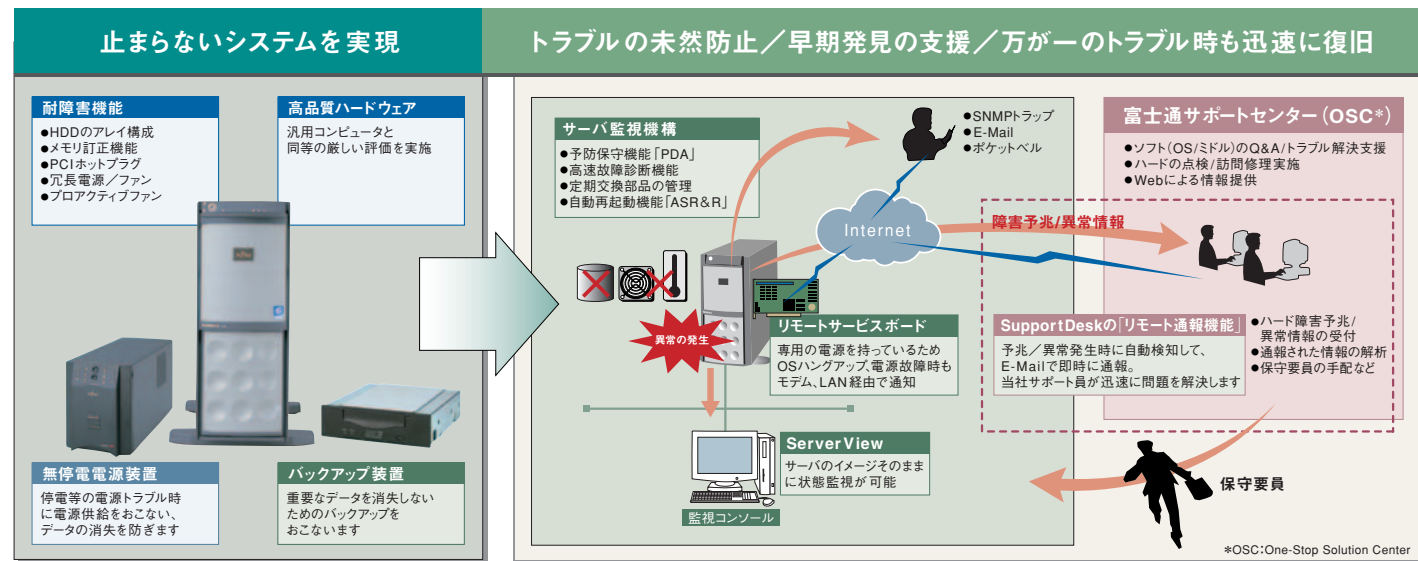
止まらないシステムを実現

トラブルの未然防止／早期発見の支援／万が一のトラブル時も迅速に復旧

耐障害機能
●HDDのアレイ構成
●メモリ訂正機能
●PCIホットプラグ
●冗長電源／ファン
●プロアクティブファン

高品質ハードウェア
汎用コンピュータと同等の厳しい評価を実施

無停電電源装置
停電等の電源トラブル時に電源供給をおこない、データの消失を防ぎます

バックアップ装置
重要なデータを消失しないためのバックアップをおこないます

サーバ監視機構
●予防保守機能「PDA」
●高速故障診断機能
●定期交換部品の管理
●自動再起動機能「ASR&R」

●SNMPトラップ
●E-Mail
●ポケットベル

Internet

障害予兆/異常情報

富士通サポートセンター（OSC*）
●ソフト（OS/ミドル）のQ&A/トラブル解決支援
●ハードの点検/訪問修理実施
●Webによる情報提供

異常の発生

リモートサービスボード
専用の電源を持っているためOSハングアップ、電源故障時もモデム、LAN経由で通知

SupportDeskの「リモート通報機能」
予兆／異常発生時に自動検知して、E-Mailで即時に通報。当社サポート員が迅速に問題を解決します

●ハード障害予兆/異常情報の受付
●通報された情報の解析
●保守要員の手配など

ServerView
サーバのイメージそのままに状態監視が可能

監視コンソール

保守要員

*OSC:One-Stop Solution Center